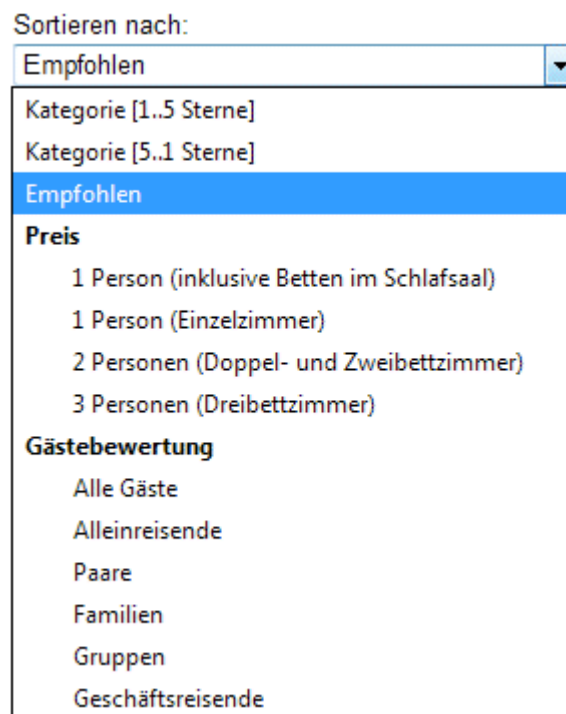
Sortieren nach:
Empfohlen

Kategorie [1..5 Sterne]
Kategorie [5..1 Sterne]
Empfohlen
Preis
1 Person (inklusive Betten im Schlafsaal)
1 Person (Einzelzimmer)
2 Personen (Doppel- und Zweibettzimmer)
3 Personen (Dreibettzimmer)
Gästebewertung
Alle Gäste
Alleinreisende
Paare
Familien
Gruppen
Geschäftsreisende